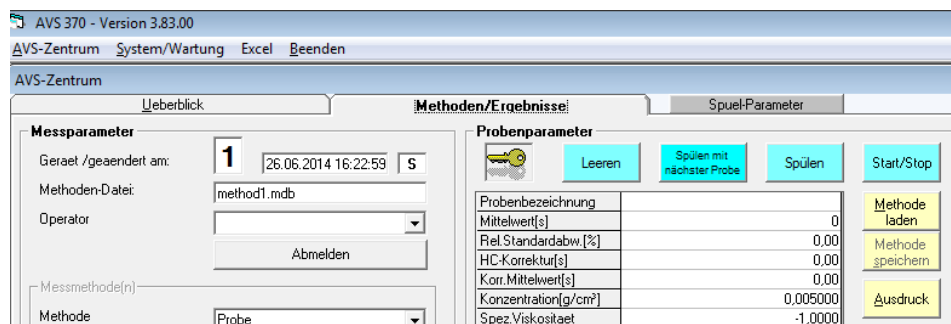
AVS 370 - Version 3.83.00

AVS-Zentrum System/Wartung Excel Beenden

AVS-Zentrum

Ueberblick | Methoden/Ergebnisse | Spuel-Parameter

Messparameter

Geraet /geaendert am: 1 26.06.2014 16:22:59 S

Methoden-Datei: method1.mdb

Operator

Abmelden

Messmethode(n)

Methode Probe

Probenparameter

Leeren | Spülen mit nächster Probe | Spülen | Start/Stop

| | |
|---|---|
| Probenbezeichnung | |
| Mittelwert[s] | 0 |
| Rel.Standardabw.[%] | 0,00 |
| HC-Korrektur[s] | 0,00 |
| Korr.Mittelwert[s] | 0,00 |
| Konzentration[g/cm³] | 0,005000 |
| Spez.Viskositaet | -1,0000 |

Methode laden

Methode speichern

Ausdruck